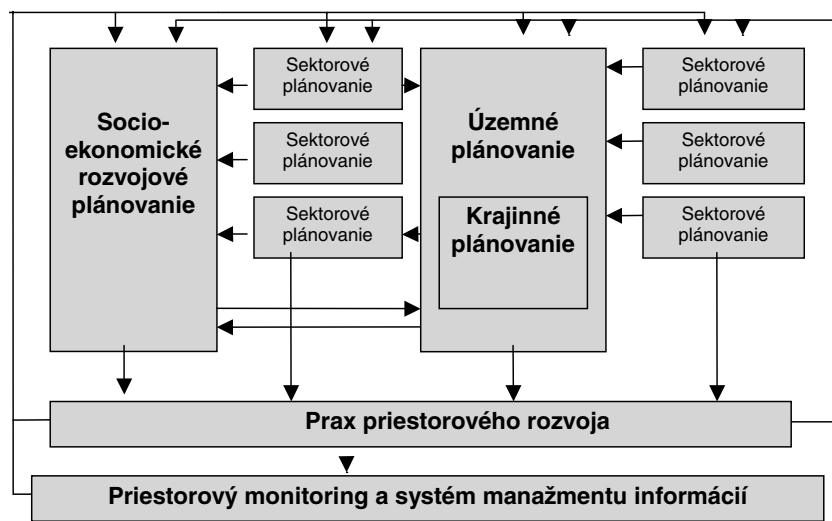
Sektorové plánovanie

Sektorové plánovanie

Socio-ekonomické rozvojové plánovanie

Sektorové plánovanie

Územné plánovanie

Sektorové plánovanie

Sektorové plánovanie

Krajinné plánovanie

Sektorové plánovanie

Sektorové plánovanie

Prax priestorového rozvoja

Priestorový monitoring a systém manažmentu informácií